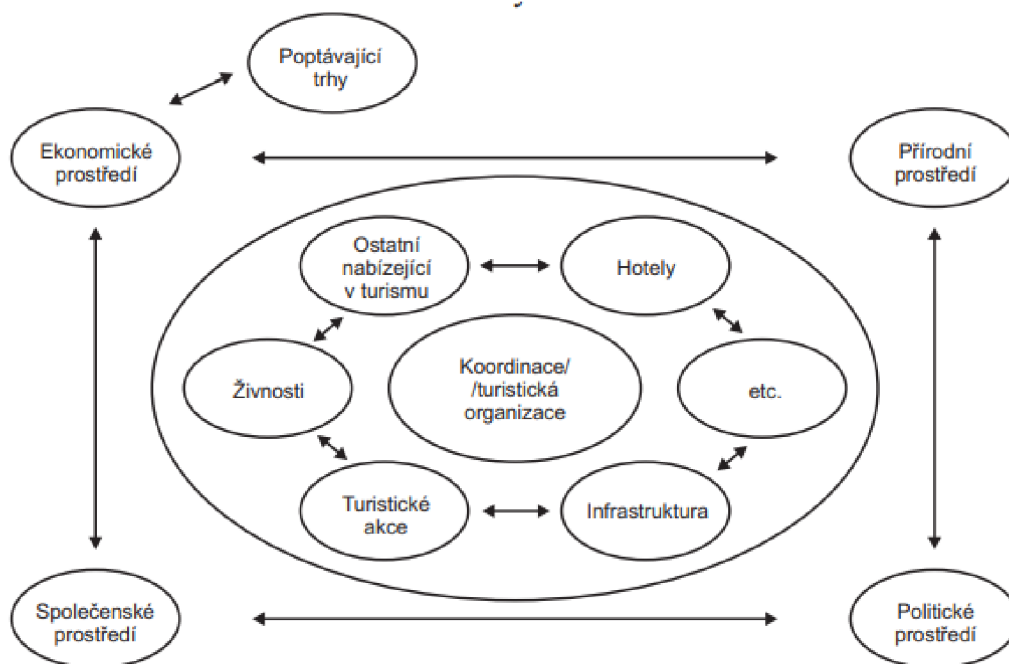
Poptávající trhy

Ekonomické prostředí

Přírodní prostředí

Ostatní nabízející v turismu

Hotely

Živnosti

Koordinace/ /turistická organizace

etc.

Turistické akce

Infrastruktura

Společenské prostředí

Politické prostředí